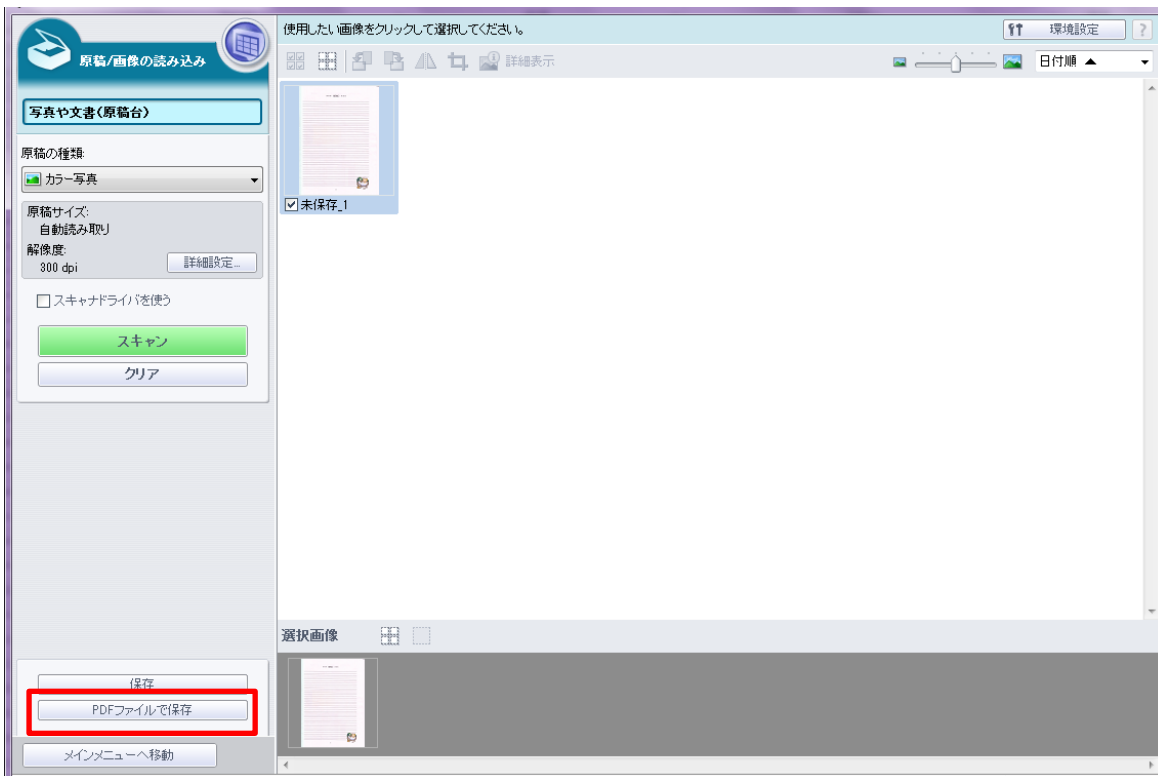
原稿/画像の読み込み

使用したい画像をクリックして選択してください。

環境設定

?

詳細表示

日付順 ▲

写真や文書(原稿台)

原稿の種類:

カラー写真

原稿サイズ:
自動読み取り
解像度:
300 dpi

詳細設定...

スキャナドライバを使う

スキャン

クリア

未保存_1

選択画像

保存

PDFファイルで保存

メインメニューへ移動